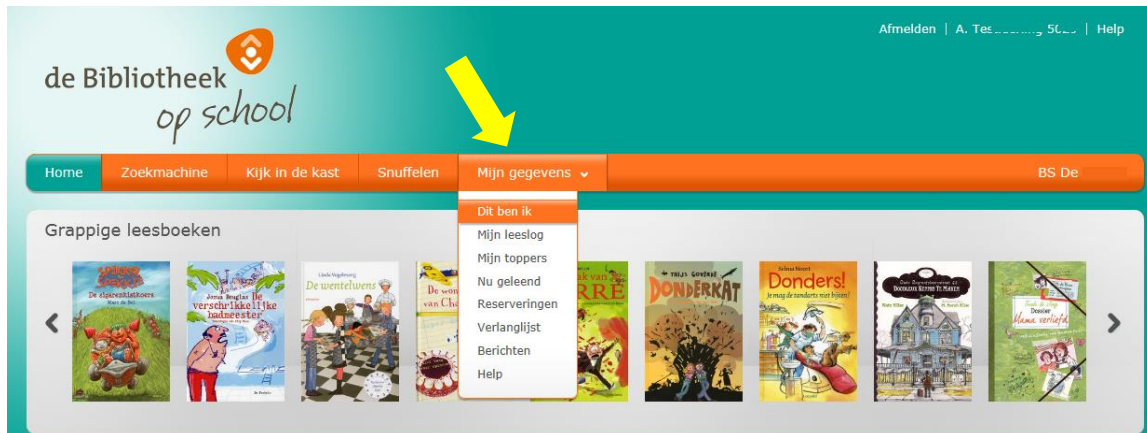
Afmelden | A. Tes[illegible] 50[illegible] | Help

de Bibliotheek op school

Home Zoekmachine Kijk in de kast Snuffelen Mijn gegevens BS De

Dit ben ik
Mijn leeslog
Mijn toppers
Nu geleend
Reserveringen
Verlanglijst
Berichten
Help

Grappige leesboeken

De eigenzinnige koers
Jonna Douglas De verschrikkelijke badmeester
Linda Vogelesang De wentelwens
De won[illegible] van Cha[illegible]
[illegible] van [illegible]RRE
Thijs Goverde Donderkat
Donders! Je mag de tandarts niet bijten!
Dossier Mama verliefd